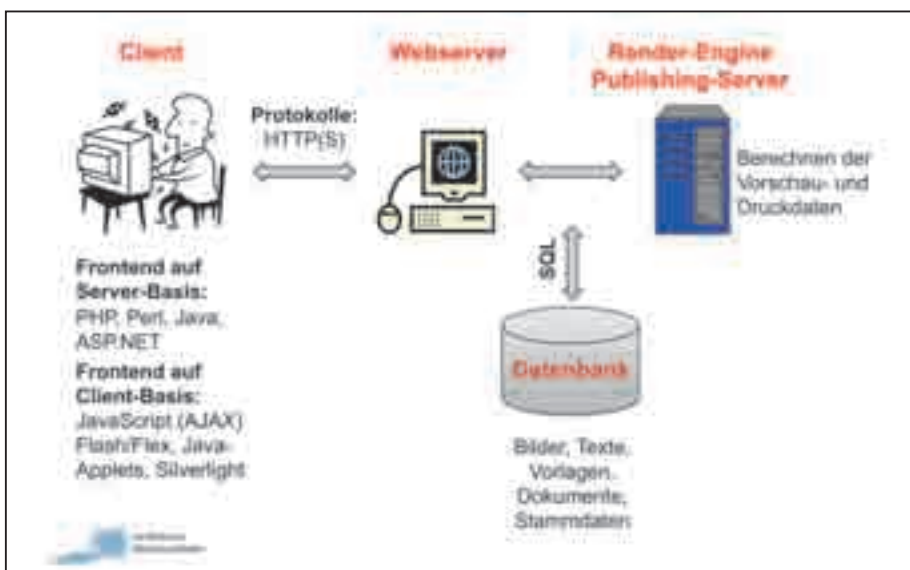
Client

Webserver

Render-Engine Publishing-Server

Protokolle: HTTP(S)

Berechnen der Vorschau- und Druckdaten

SQL

Frontend auf Server-Basis: PHP, Perl, Java, ASP.NET

Frontend auf Client-Basis: JavaScript (AJAX) Flash/Flex, Java-Applets, Silverlight

Datenbank

Bilder, Texte, Vorlagen, Dokumente, Stammdaten

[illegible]